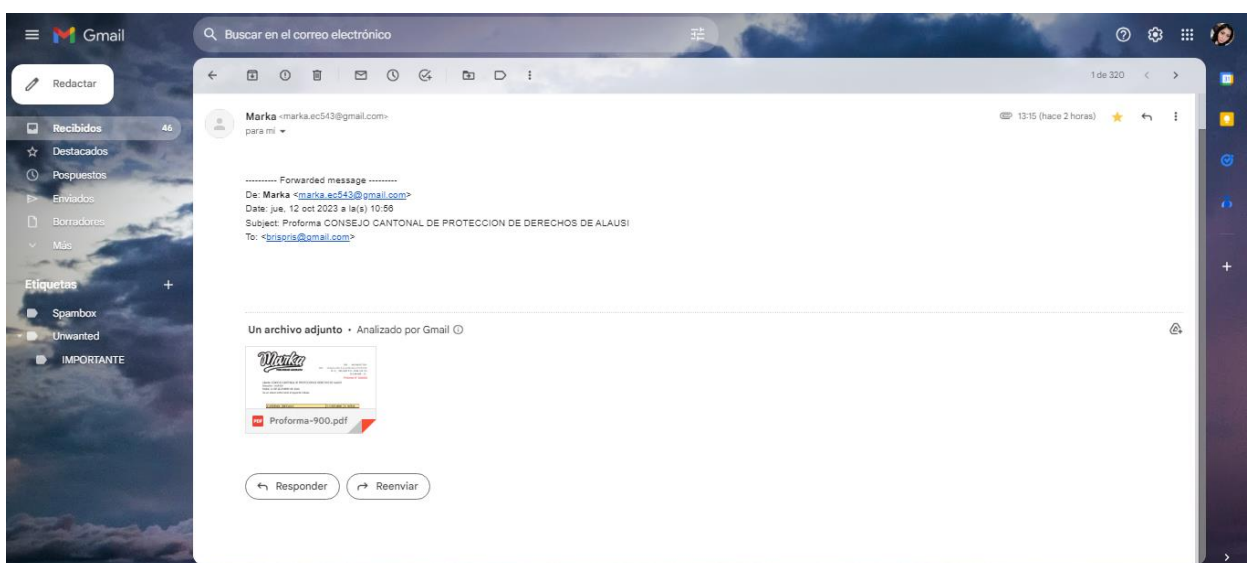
Gmail

Buscar en el correo electrónico

Redactar

Recibidos 46
Destacados
Pospuestos
Enviados
Borradores
Más

Etiquetas +
Spambox
Unwanted
IMPORTANTE

1 de 320

Marka <marka.ec543@gmail.com>
para mí

13:15 (hace 2 horas)

---------- Forwarded message ---------
De: Marka <marka.ec543@gmail.com>
Date: jue, 12 oct 2023 a la(s) 10:56
Subject: Proforma CONSEJO CANTONAL DE PROTECCION DE DERECHOS DE ALAUSI
To: <brispris@gmail.com>

Un archivo adjunto • Analizado por Gmail

Marka

Proforma-900.pdf

Responder
Reenviar